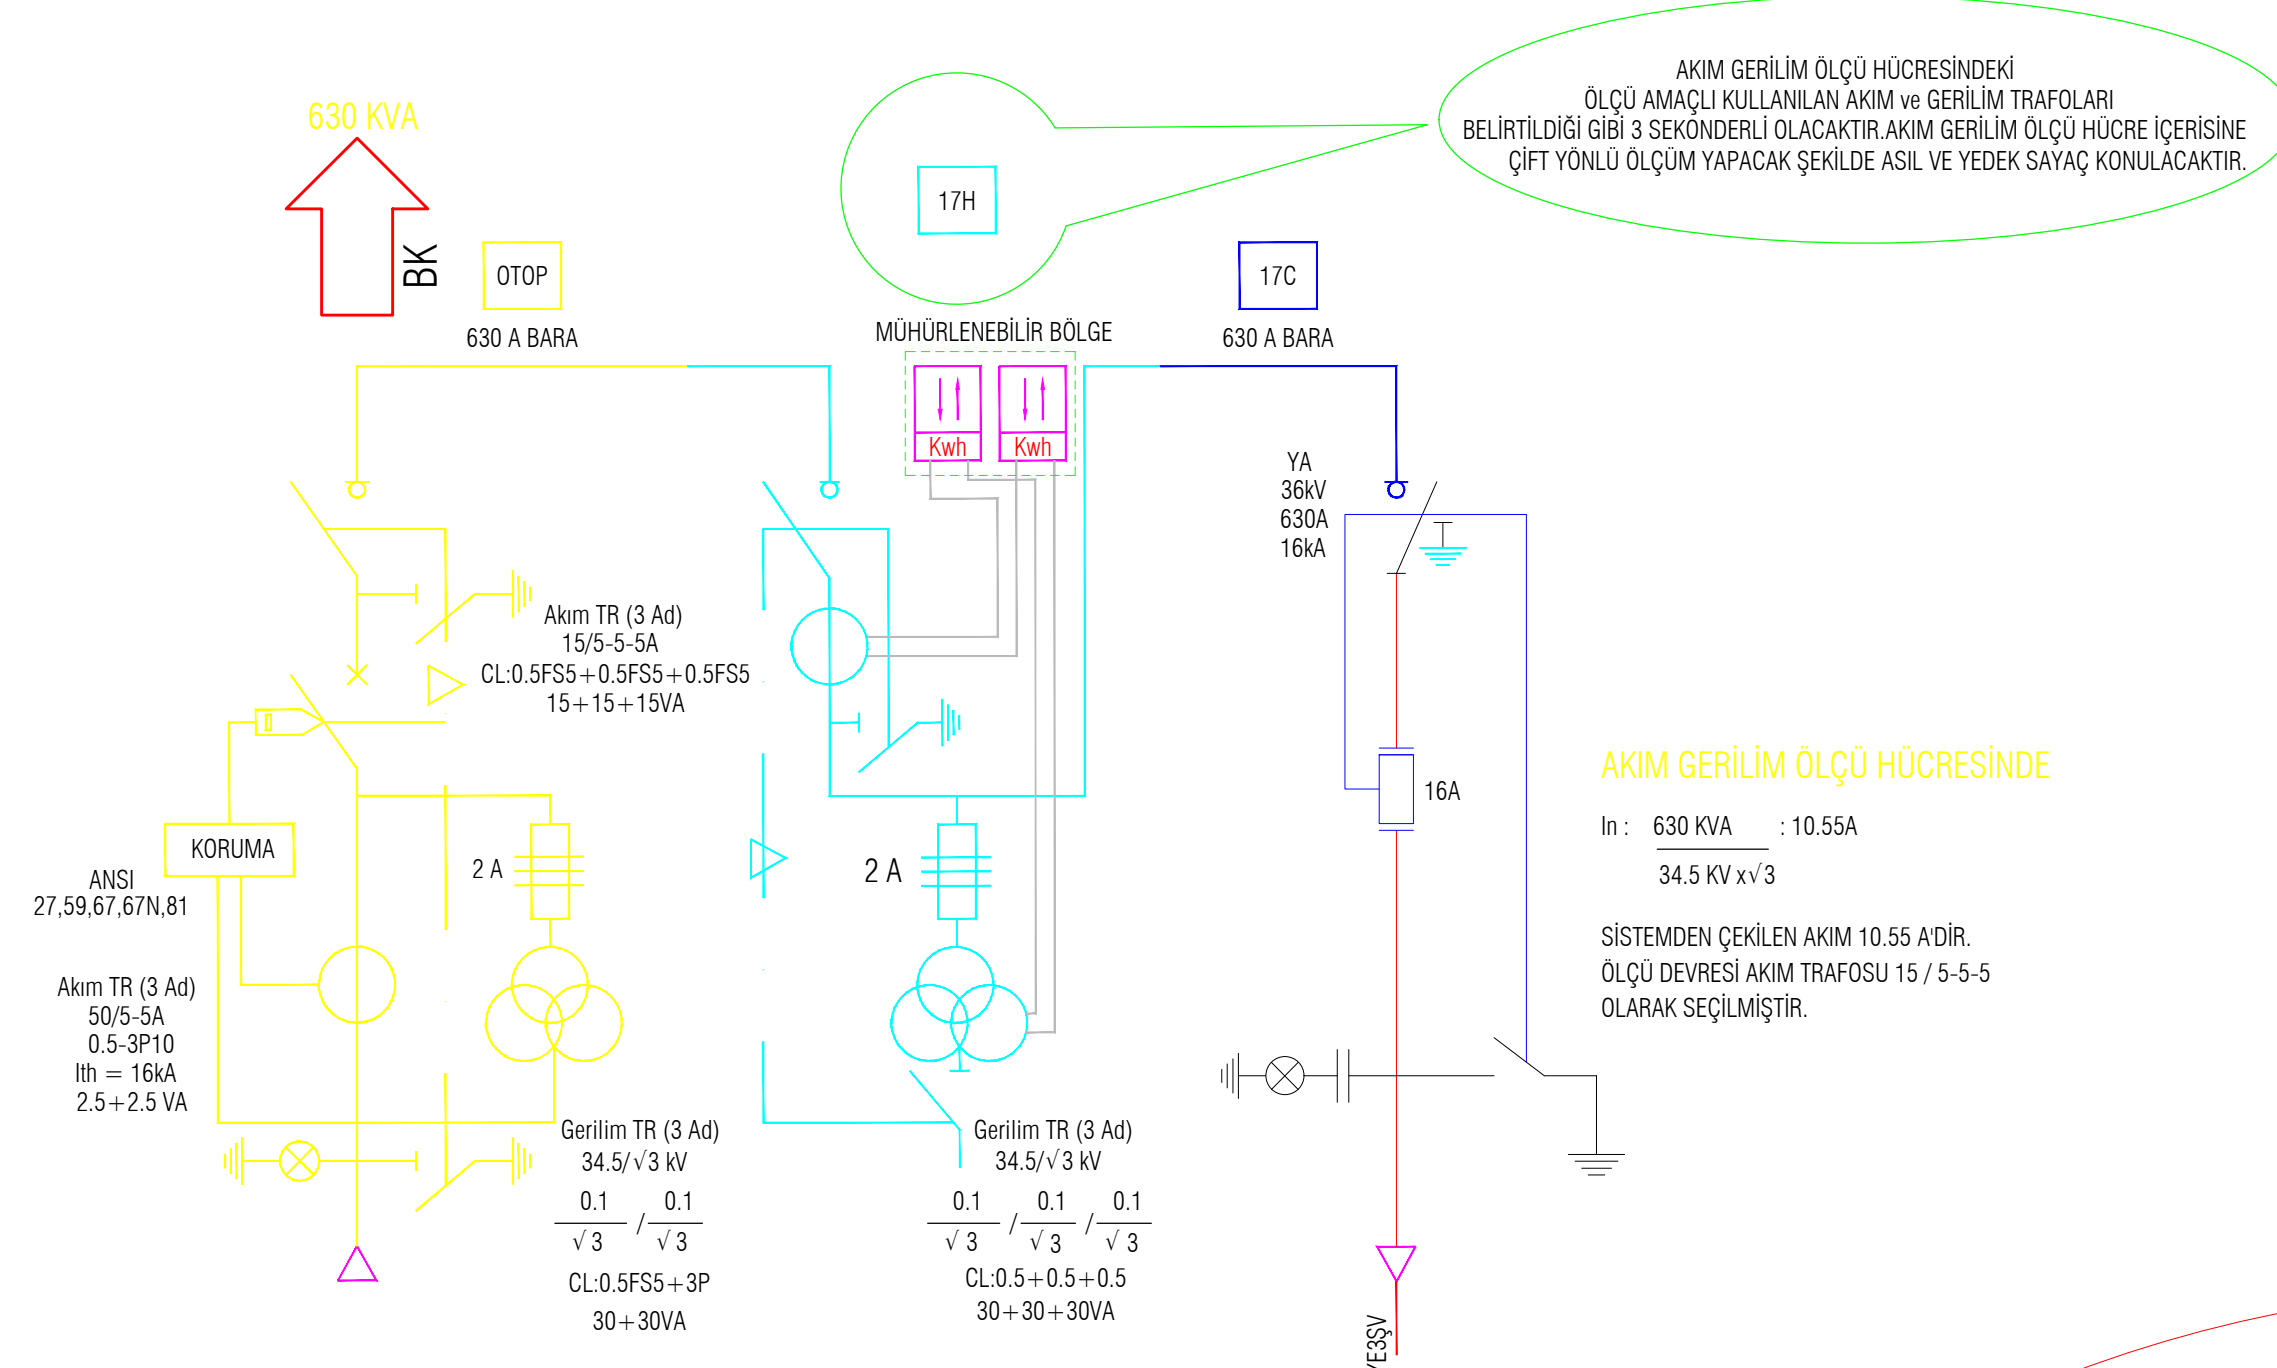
AKIM GERİLİM ÖLÇÜ HÜCRESİNDEKİ
ÖLÇÜ AMAÇLI KULLANILAN AKIM ve GERİLİM TRAFOLARI
BELİRTİLDİĞİ GİBİ 3 SEKONDERLİ OLACAKTIR.AKIM GERİLİM ÖLÇÜ HÜCRE İÇERİSİNE
ÇİFT YÖNLÜ ÖLÇÜM YAPACAK ŞEKİLDE ASIL VE YEDEK SAYAÇ KONULACAKTIR.

630 KVA

BK

OTOP

630 A BARA

17H

MÜHÜRLENEBİLİR BÖLGE

Kwh

Kwh

17C

630 A BARA

YA
36kV
630A
16kA

Akım TR (3 Ad)
15/5-5-5A
CL:0.5FS5+0.5FS5+0.5FS5
15+15+15VA

16A

AKIM GERİLİM ÖLÇÜ HÜCRESİNDE

In : $\frac{630 \text{ KVA}}{34.5 \text{ KV x} \sqrt{3}}$ : 10.55A

SİSTEMDEN ÇEKİLEN AKIM 10.55 A'DİR.
ÖLÇÜ DEVRESİ AKIM TRAFOSU 15 / 5-5-5
OLARAK SEÇİLMİŞTİR.

KORUMA

ANSI
27,59,67,67N,81

2 A

2 A

Akım TR (3 Ad)
50/5-5A
0.5-3P10
Ith = 16kA
2.5+2.5 VA

Gerilim TR (3 Ad)
34.5/√3 kV
$\frac{0.1}{\sqrt{3}}$ / $\frac{0.1}{\sqrt{3}}$
CL:0.5FS5+3P
30+30VA

Gerilim TR (3 Ad)
34.5/√3 kV
$\frac{0.1}{\sqrt{3}}$ / $\frac{0.1}{\sqrt{3}}$ / $\frac{0.1}{\sqrt{3}}$
CL:0.5+0.5+0.5
30+30+30VA

YE3ŞV